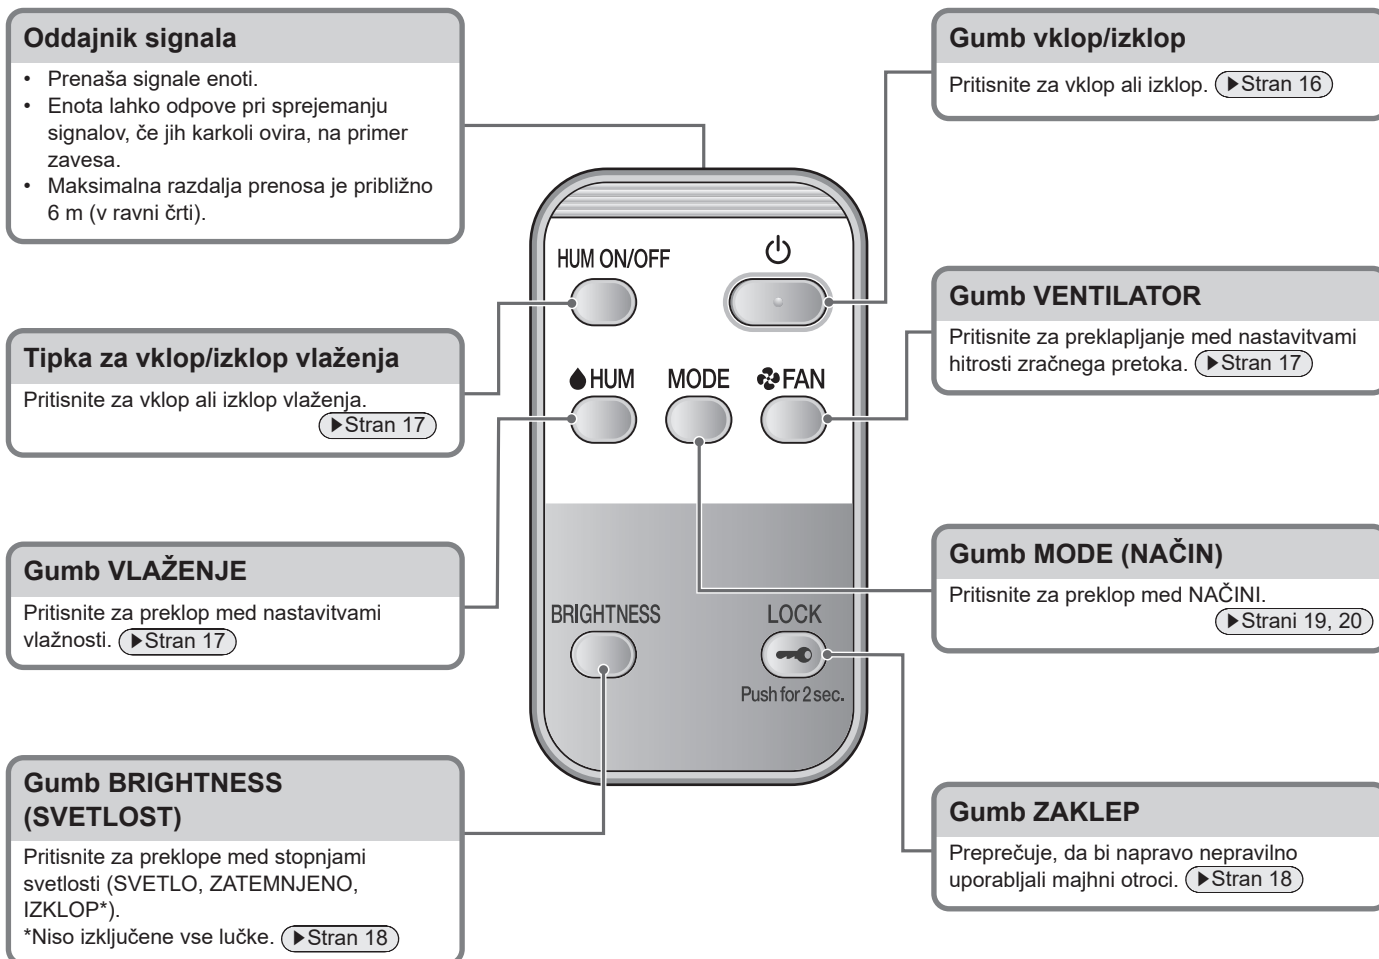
**Oddajnik signala**
• Prenaša signale enoti.
• Enota lahko odpove pri sprejemanju signalov, če jih karkoli ovira, na primer zavesa.
• Maksimalna razdalja prenosa je približno 6 m (v ravni črti).

**Tipka za vklop/izklop vlaženja**
Pritisnite za vklop ali izklop vlaženja. ▶Stran 17

**Gumb VLAŽENJE**
Pritisnite za preklop med nastavitvami vlažnosti. ▶Stran 17

**Gumb BRIGHTNESS (SVETLOST)**
Pritisnite za preklope med stopnjami svetlosti (SVETLO, ZATEMNJENO, IZKLOP*).
*Niso izključene vse lučke. ▶Stran 18

HUM ON/OFF
HUM
MODE
FAN
BRIGHTNESS
LOCK
Push for 2 sec.

**Gumb vklop/izklop**
Pritisnite za vklop ali izklop. ▶Stran 16

**Gumb VENTILATOR**
Pritisnite za preklapljanje med nastavitvami hitrosti zračnega pretoka. ▶Stran 17

**Gumb MODE (NAČIN)**
Pritisnite za preklop med NAČINI. ▶Strani 19, 20

**Gumb ZAKLEP**
Preprečuje, da bi napravo nepravilno uporabljali majhni otroci. ▶Stran 18